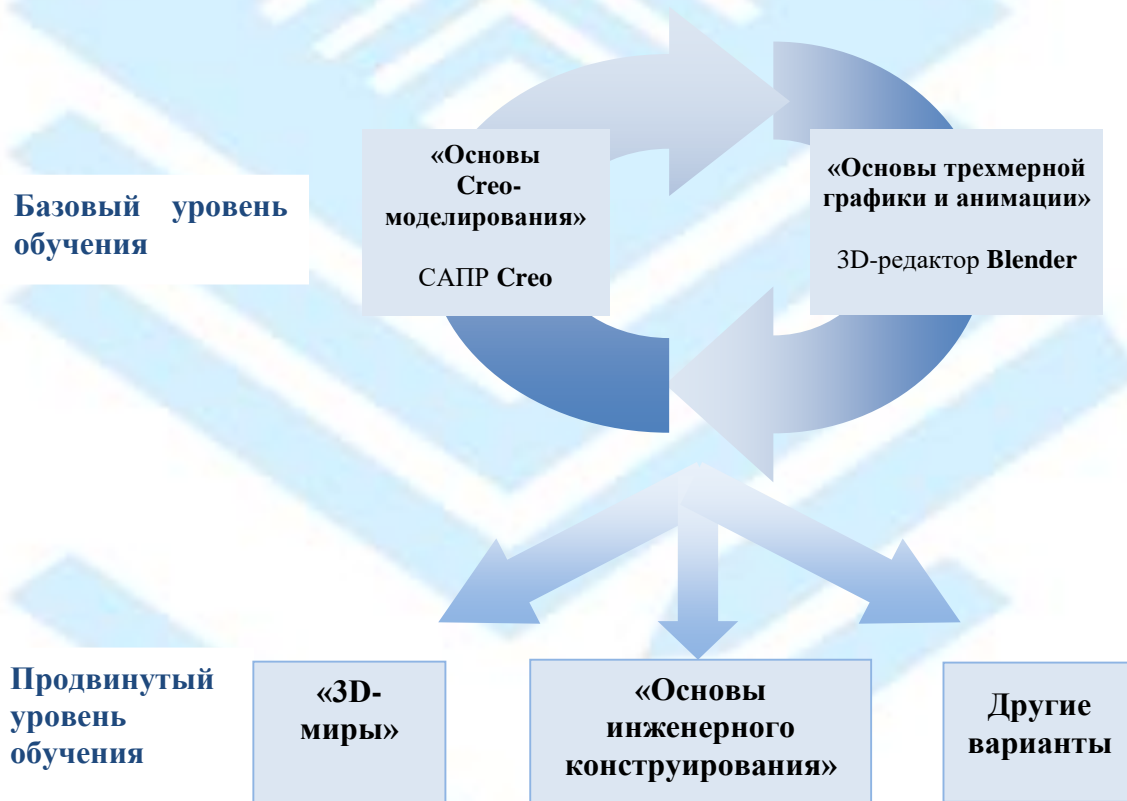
Базовый уровень обучения

«Основы Creo-моделирования»

САПР Creo

«Основы трехмерной графики и анимации»

3D-редактор Blender

Продвинутый уровень обучения

«3D-миры»

«Основы инженерного конструирования»

Другие варианты